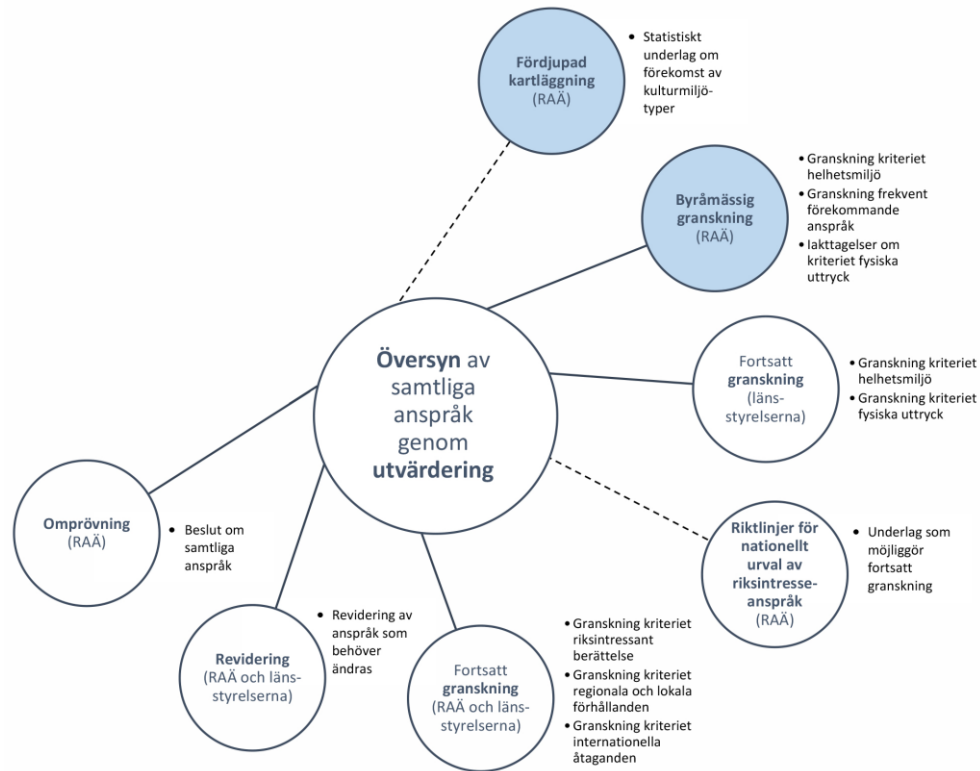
Fördjupad kartläggning (RAÄ)

• Statistiskt underlag om förekomst av kulturmiljötyper

Byråmässig granskning (RAÄ)

• Granskning kriteriet helhetsmiljö
• Granskning frekvent förekommande anspråk
• Iakttagelser om kriteriet fysiska uttryck

Översyn av samtliga anspråk genom utvärdering

Fortsatt granskning (länsstyrelserna)

• Granskning kriteriet helhetsmiljö
• Granskning kriteriet fysiska uttryck

Omprövning (RAÄ)

• Beslut om samtliga anspråk

Riktlinjer för nationellt urval av riksintresseanspråk (RAÄ)

• Underlag som möjliggör fortsatt granskning

Revidering (RAÄ och länsstyrelserna)

• Revidering av anspråk som behöver ändras

Fortsatt granskning (RAÄ och länsstyrelserna)

• Granskning kriteriet riksintressant berättelse
• Granskning kriteriet regionala och lokala förhållanden
• Granskning kriteriet internationella åtaganden